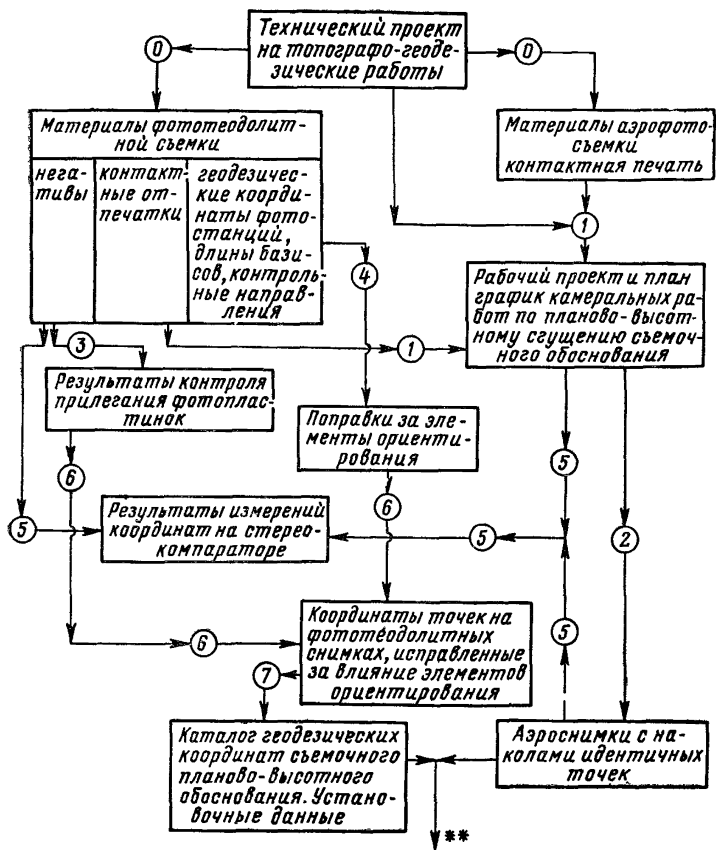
Технический проект на топографо-геодезические работы

0

0

Материалы фототеодолитной съемки

негативы

контактные отпечатки

геодезические координаты фотостанций, длины базисов, контрольные направления

Материалы аэрофотосъемки контактная печать

1

4

Рабочий проект и план график камеральных работ по планово-высотному сгущению съемочного обоснования

3

1

Результаты контроля прилегания фотопластинок

Поправки за элементы ориентирования

5

2

6

6

5

Результаты измерений координат на стереокомпараторе

5

Координаты точек на фототеодолитных снимках, исправленные за влияние элементов ориентирования

6

5

7

Каталог геодезических координат съемочного планово-высотного обоснования. Установочные данные

Аэроснимки с наколами идентичных точек

**